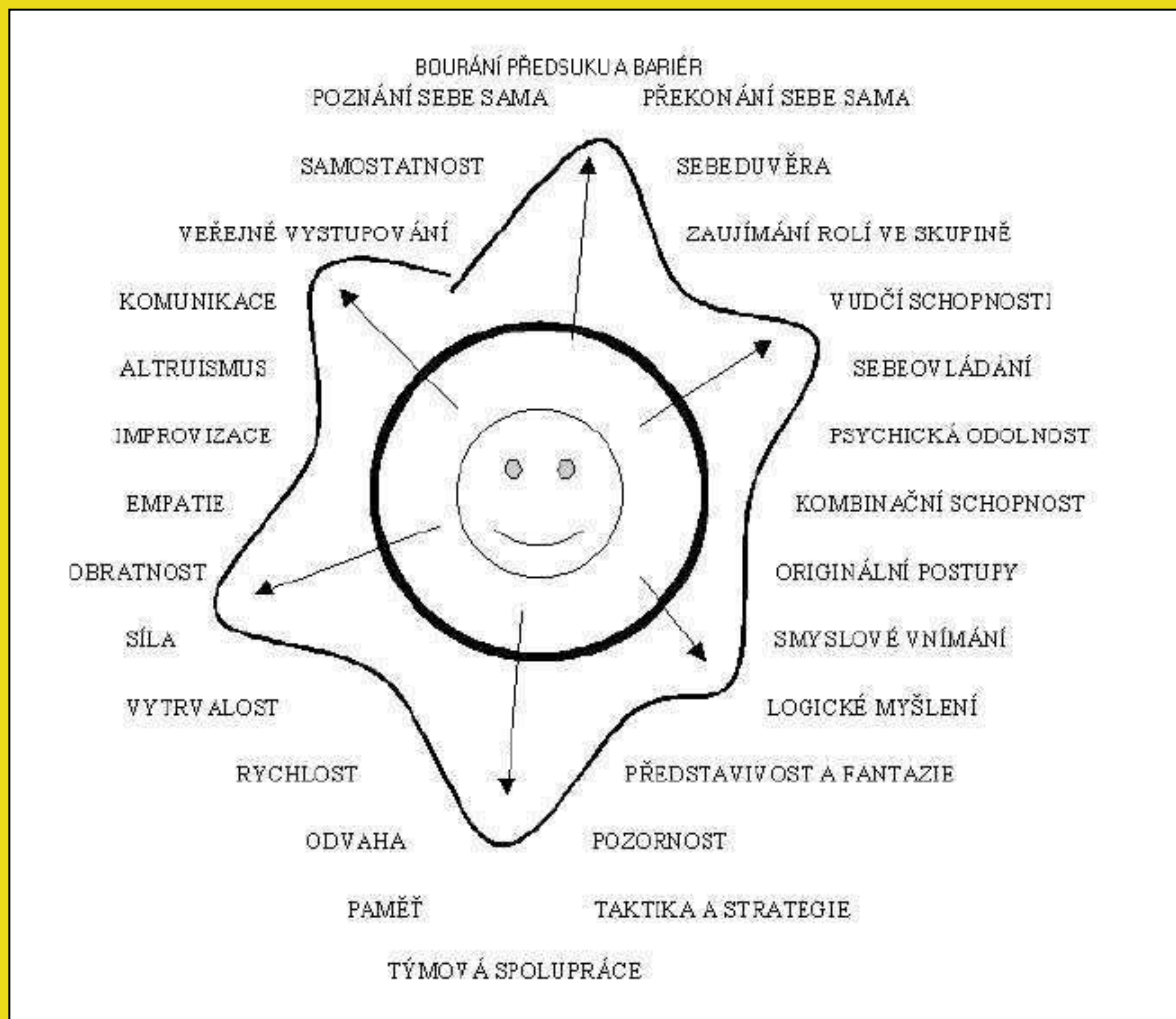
BOURÁNÍ PŘEDSUKU A BARIÉR

POZNÁNÍ SEBE SAMA

PŘEKONÁNÍ SEBE SAMA

SAMOSTATNOST

SEBEDUVĚRA

VEŘEJNÉ VYSTUPOVÁNÍ

ZAUJÍMÁNÍ ROLÍ VE SKUPINĚ

KOMUNIKACE

VUDČÍ SCHOPNOSTI

ALTRUISMUS

SEBEOVLÁDÁNÍ

IMPROVIZACE

PSYCHICKÁ ODOLNOST

EMPATIE

KOMBINAČNÍ SCHOPNOST

OBRATNOST

ORIGINÁLNÍ POSTUPY

SÍLA

SMYSLOVÉ VNÍMÁNÍ

VYTRVALOST

LOGICKÉ MYŠLENÍ

RYCHLOST

PŘEDSTAVIVOST A FANTAZIE

ODVAHA

POZORNOST

PAMĚŤ

TAKTIKA A STRATEGIE

TÝMOVÁ SPOLUPRÁCE